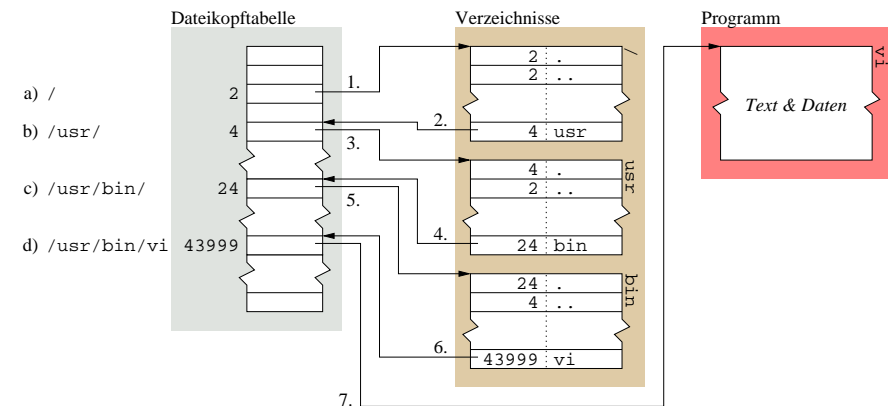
Dateikopftabelle

Verzeichnisse

Programm

a) /

b) /usr/

c) /usr/bin/

d) /usr/bin/vi

2

4

24

43999

1.

2.

3.

4.

5.

6.

7.

2 .
2 ..
4 usr
/

4 .
2 ..
24 bin
usr

24 .
4 ..
43999 vi
bin

vi

Text & Daten